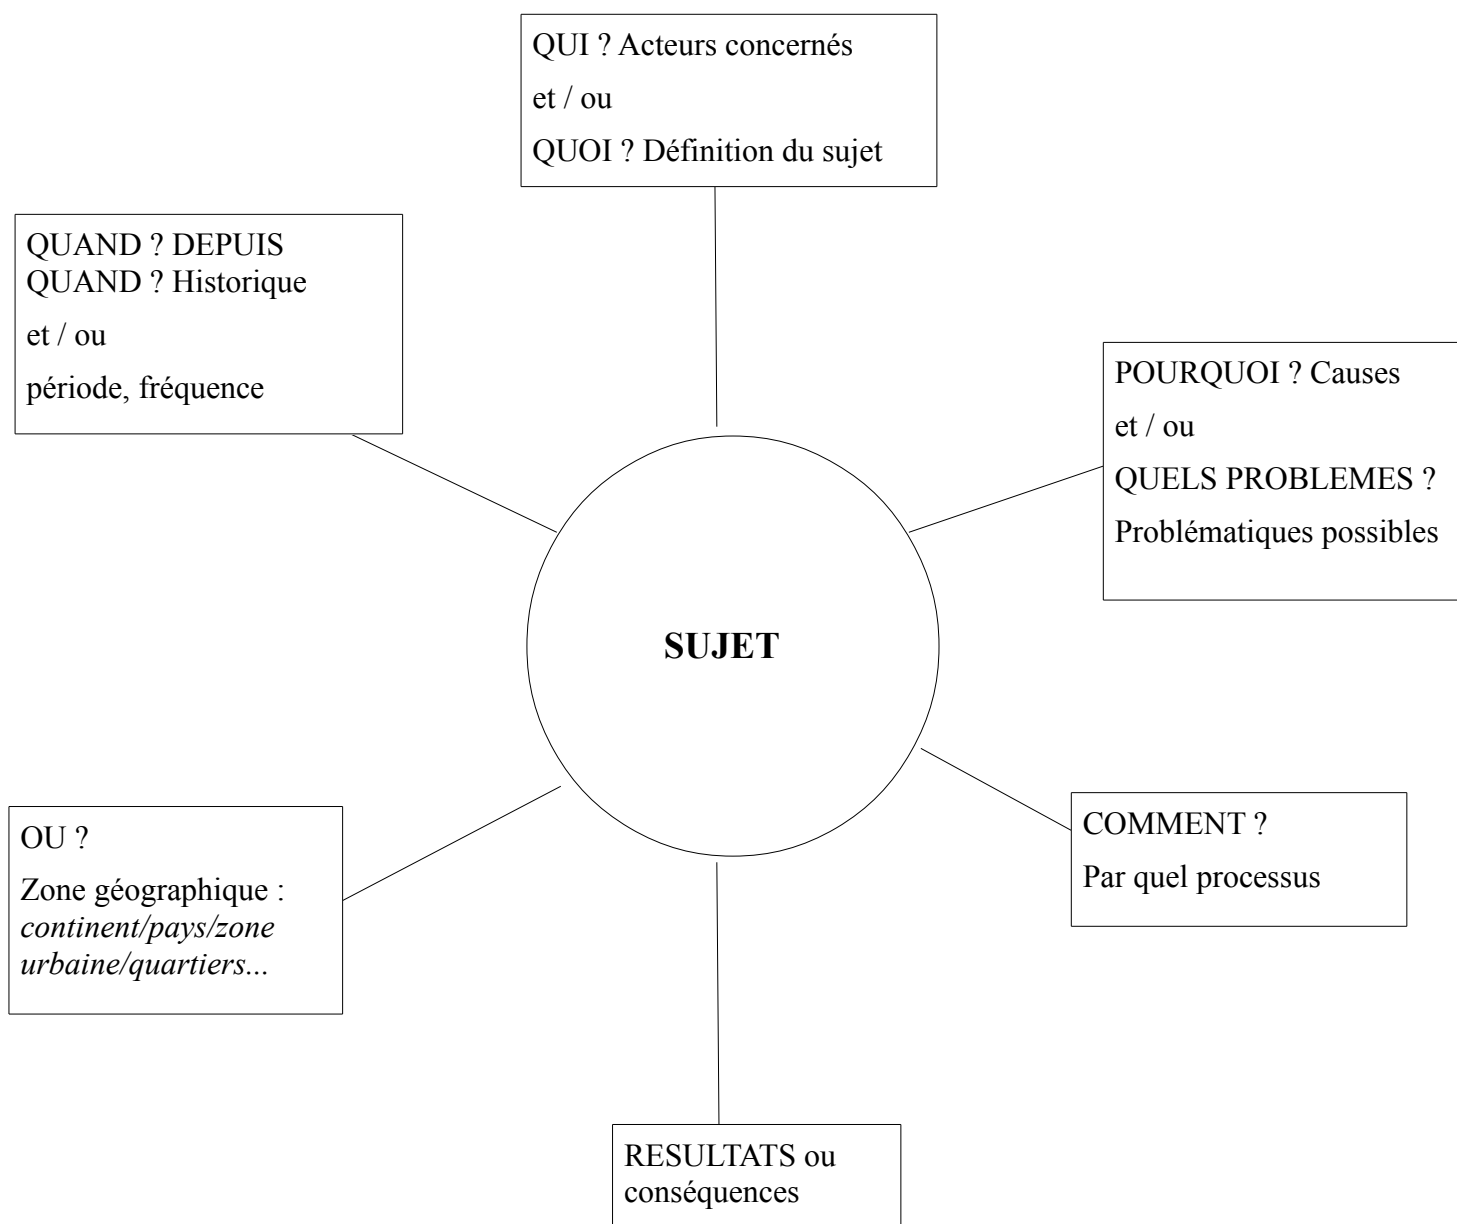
QUI ? Acteurs concernés

et / ou

QUOI ? Définition du sujet

QUAND ? DEPUIS QUAND ? Historique

et / ou

période, fréquence

POURQUOI ? Causes

et / ou

QUELS PROBLEMES ?

Problématiques possibles

SUJET

OU ?

Zone géographique : *continent/pays/zone urbaine/quartiers...*

COMMENT ?

Par quel processus

RESULTATS ou conséquences